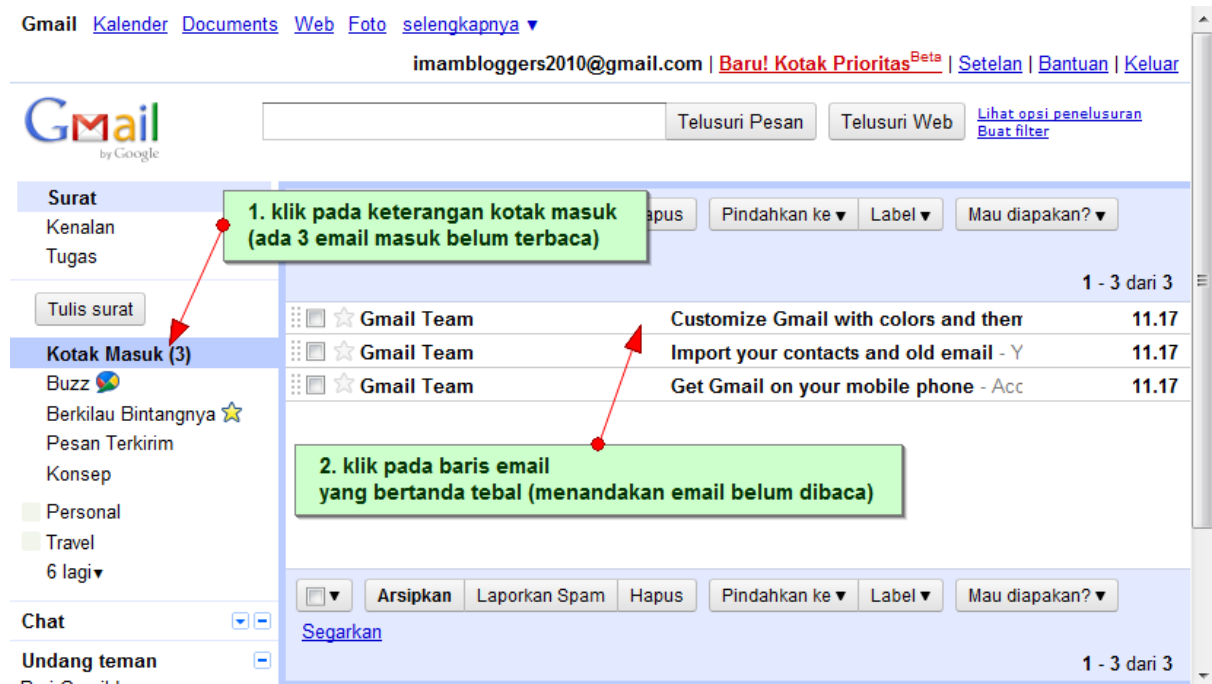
Gmail Kalender Documents Web Foto selengkapnya ▾

imambloggers2010@gmail.com | Baru! Kotak Prioritas$^{Beta}$ | Setelan | Bantuan | Keluar

Gmail by Google

Telusuri Pesan Telusuri Web Lihat opsi penelusuran Buat filter

Surat
Kenalan
Tugas

Tulis surat

Kotak Masuk (3)
Buzz
Berkilau Bintangnya
Pesan Terkirim
Konsep

Personal
Travel
6 lagi ▾

Chat

Undang teman

1. klik pada keterangan kotak masuk (ada 3 email masuk belum terbaca)

apus Pindahkan ke ▾ Label ▾ Mau diapakan? ▾

1 - 3 dari 3

| | | | |
|---|---|---|---|
| Gmail Team | Customize Gmail with colors and them | 11.17 |
| Gmail Team | Import your contacts and old email - Y | 11.17 |
| Gmail Team | Get Gmail on your mobile phone - Acc | 11.17 |

2. klik pada baris email yang bertanda tebal (menandakan email belum dibaca)

Arsipkan Laporkan Spam Hapus Pindahkan ke ▾ Label ▾ Mau diapakan? ▾

Segarkan

1 - 3 dari 3